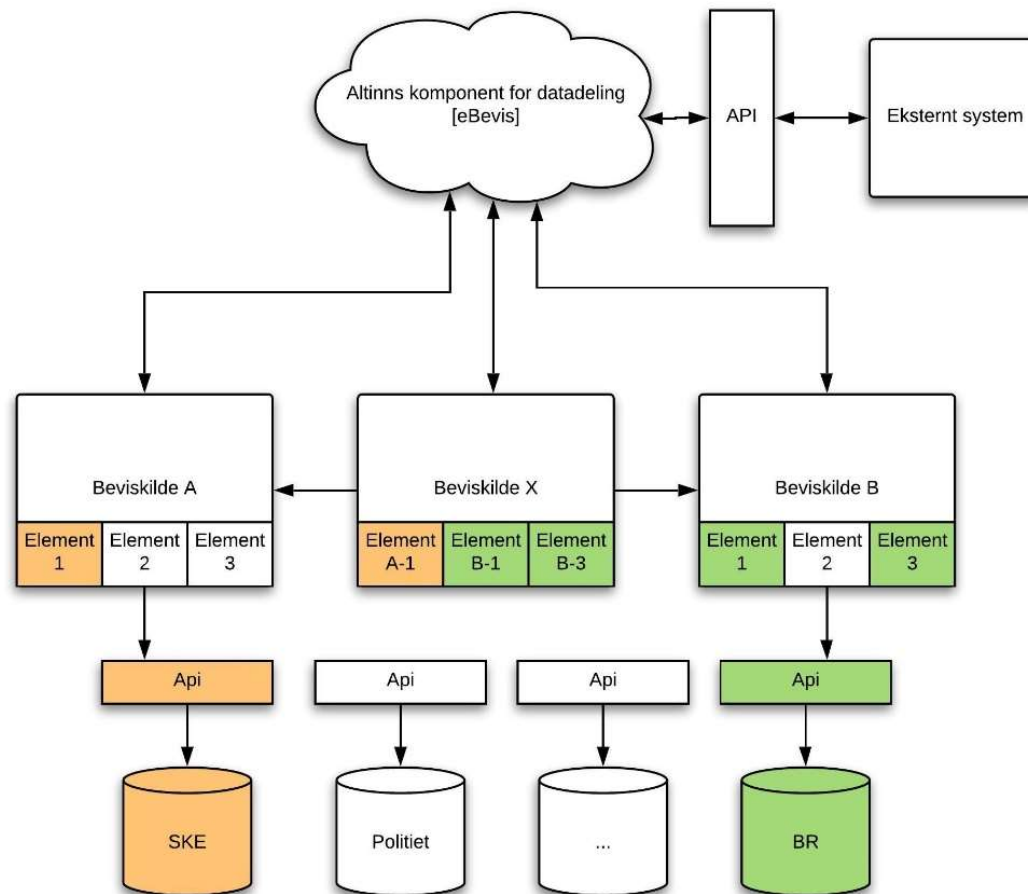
Altinns komponent for datadeling [eBevis]

API

Eksternt system

Beviskilde A

Element 1 | Element 2 | Element 3

Beviskilde X

Element A-1 | Element B-1 | Element B-3

Beviskilde B

Element 1 | Element 2 | Element 3

Api

Api

Api

Api

SKE

Politiet

...

BR